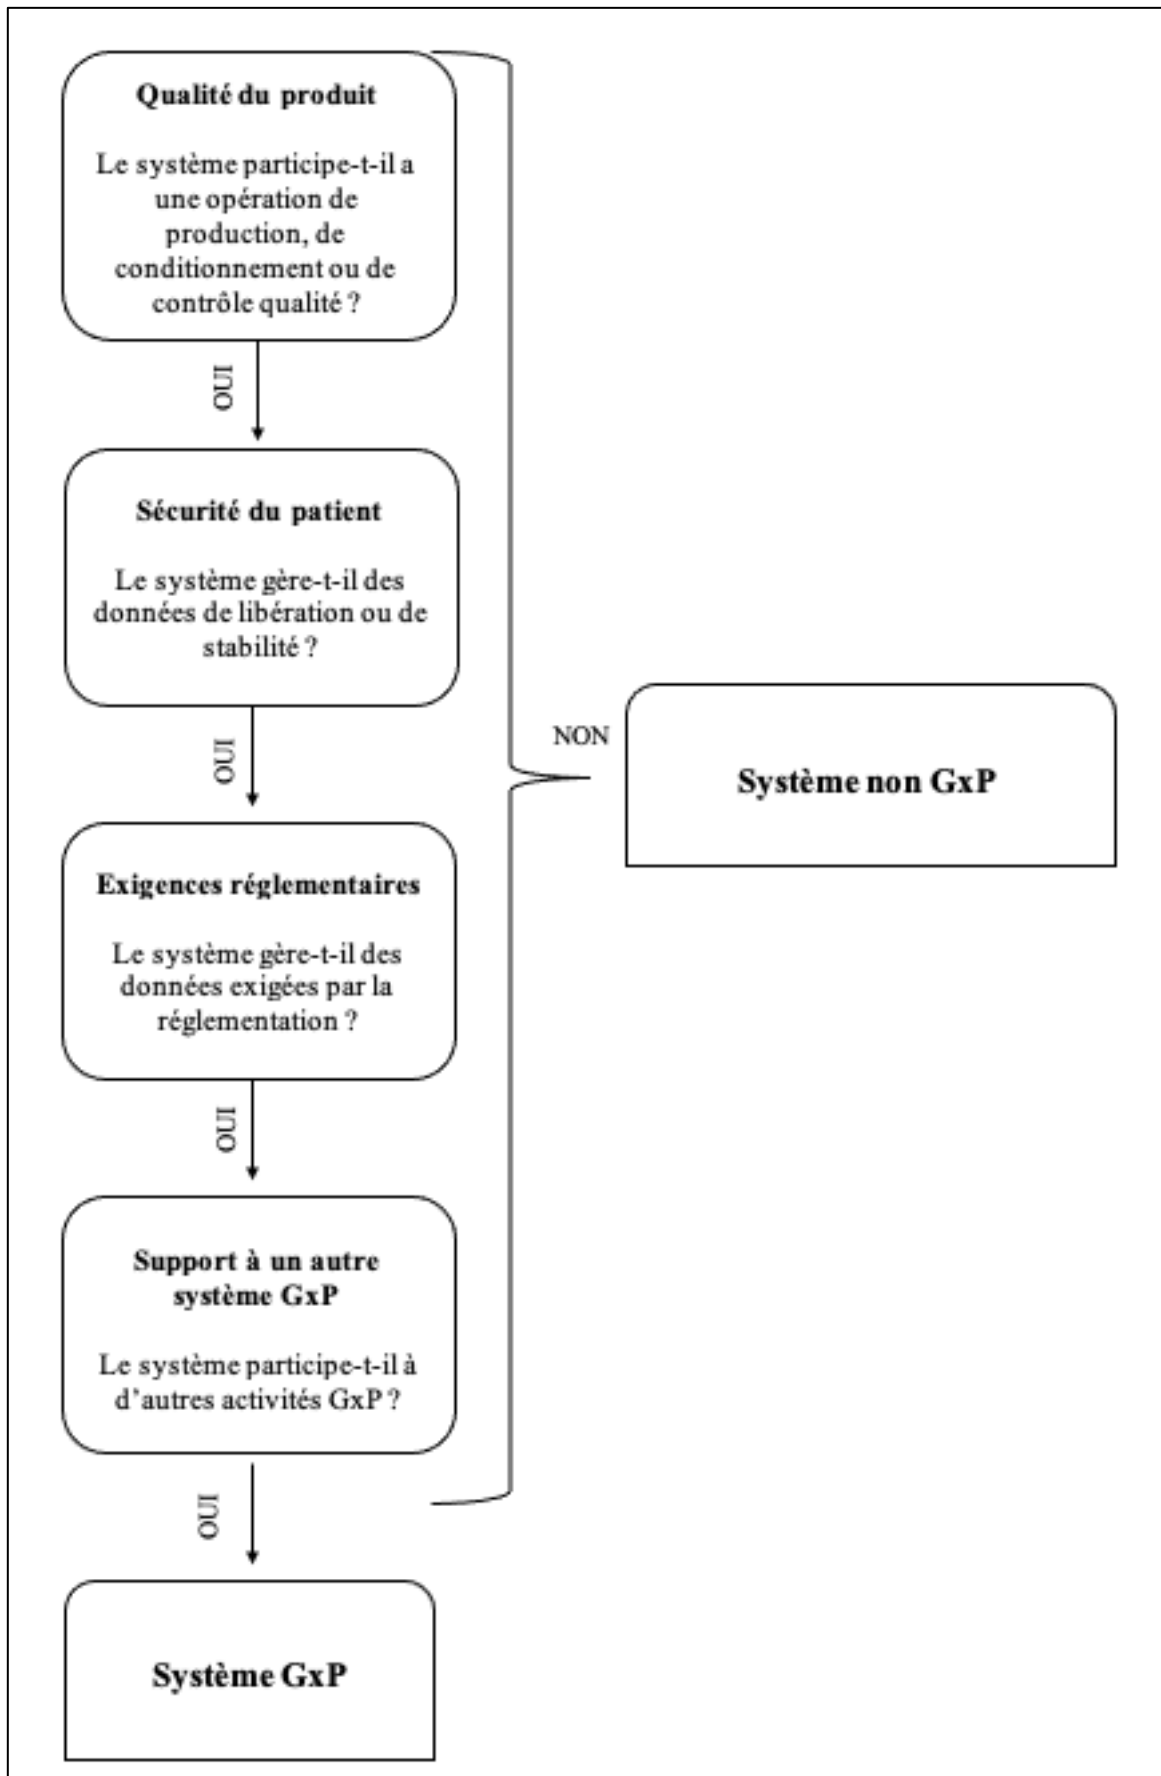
Qualité du produit

Le système participe-t-il a une opération de production, de conditionnement ou de contrôle qualité ?

OUI

Sécurité du patient

Le système gère-t-il des données de libération ou de stabilité ?

OUI

Exigences réglementaires

Le système gère-t-il des données exigées par la réglementation ?

OUI

Support à un autre système GxP

Le système participe-t-il à d'autres activités GxP ?

OUI

Système GxP

NON

Système non GxP